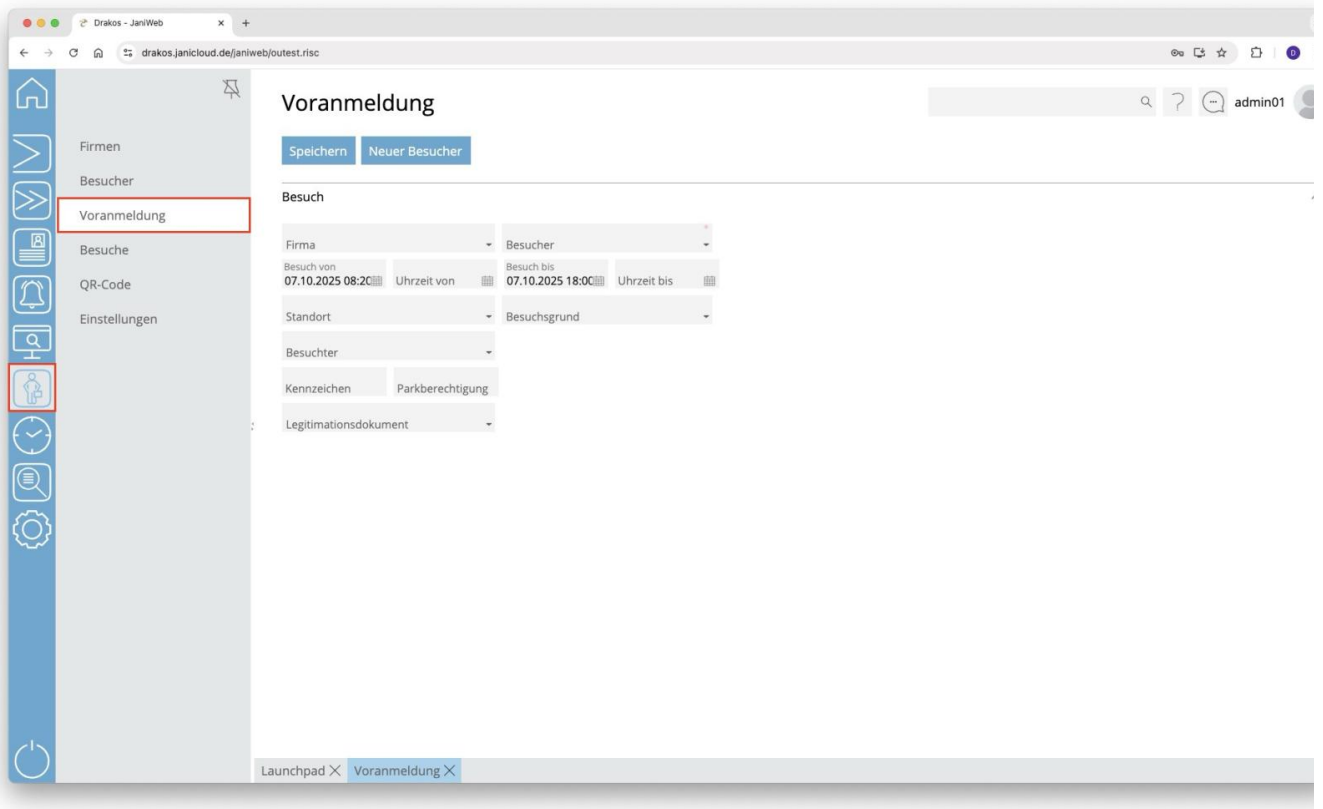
Drakos - JaniWeb
drakos.janicloud.de/janiweb/outest.risc

Firmen
Besucher
Voranmeldung
Besuche
QR-Code
Einstellungen

Voranmeldung

admin01

Speichern Neuer Besucher

Besuch

Firma
Besucher
Besuch von
07.10.2025 08:20
Uhrzeit von
Besuch bis
07.10.2025 18:00
Uhrzeit bis
Standort
Besuchsgrund
Besuchter
Kennzeichen
Parkberechtigung
Legitimationsdokument

Launchpad × Voranmeldung ×